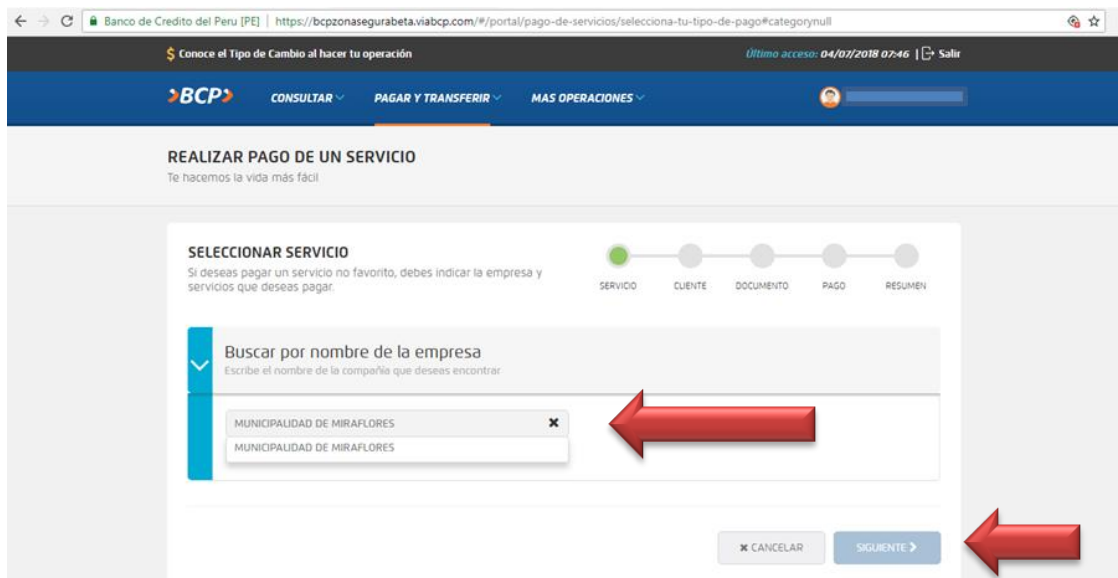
Banco de Credito del Peru [PE] | https://bcpzonasegurabeta.viabcp.com/#/portal/pago-de-servicios/selecciona-tu-tipo-de-pago#categorynull

$ Conoce el Tipo de Cambio al hacer tu operación

Último acceso: 04/07/2018 07:46 | Salir

BCP

CONSULTAR

PAGAR Y TRANSFERIR

MAS OPERACIONES

REALIZAR PAGO DE UN SERVICIO

Te hacemos la vida más fácil

SELECCIONAR SERVICIO

Si deseas pagar un servicio no favorito, debes indicar la empresa y servicios que deseas pagar.

SERVICIO CLIENTE DOCUMENTO PAGO RESUMEN

Buscar por nombre de la empresa

Escribe el nombre de la compañía que deseas encontrar

MUNICIPALIDAD DE MIRAFLORES

MUNICIPALIDAD DE MIRAFLORES

✖ CANCELAR

SIGUIENTE